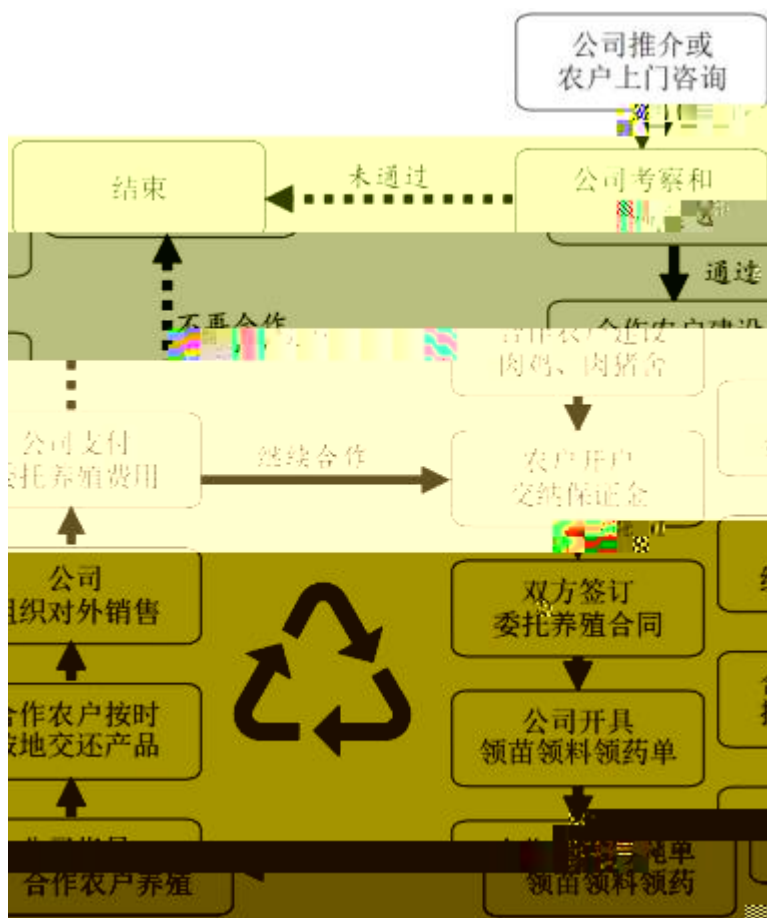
公司推介或
农户上门咨询

结束

未通过

公司考察和

通过

不再合作

合作农户建设

合作农户建设
肉鸡、肉猪舍

公司支付
委托养殖费用

继续合作

农户开户
交纳保证金

公司
组织对外销售

双方签订
委托养殖合同

合作农户按时
按地交还产品

公司开具
领苗领料领药单

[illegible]
合作农户养殖

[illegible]单
领苗领料领药